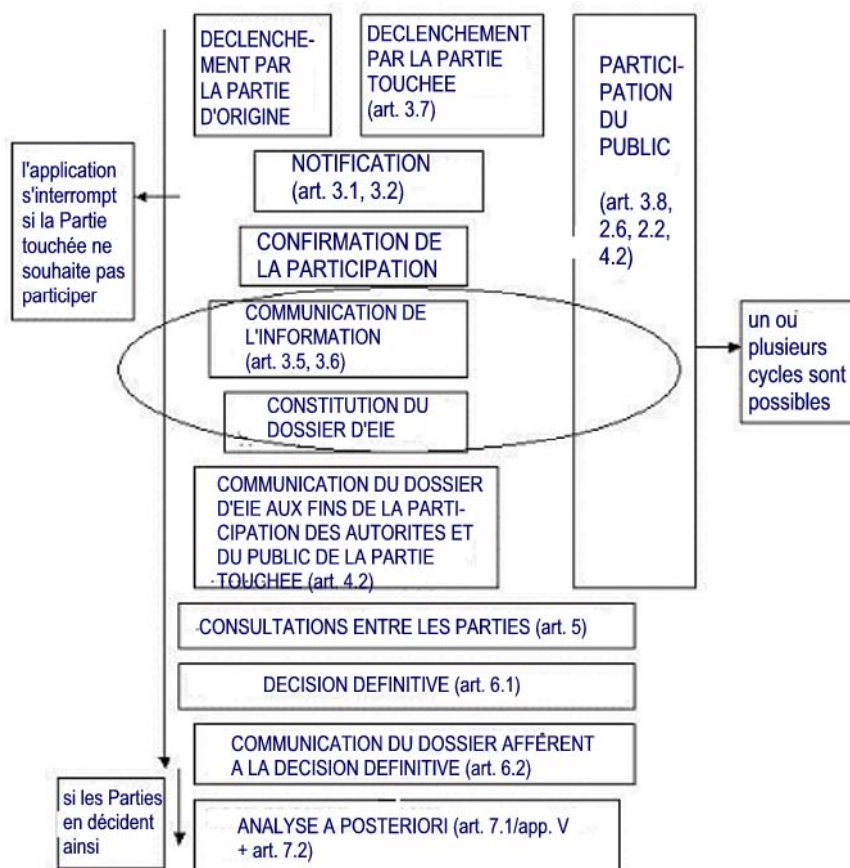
DECLENCHEMENT PAR LA PARTIE D'ORIGINE

DECLENCHEMENT PAR LA PARTIE TOUCHEE (art. 3.7)

PARTICIPATION DU PUBLIC

(art. 3.8, 2.6, 2.2, 4.2)

l'application s'interrompt si la Partie touchée ne souhaite pas participer

NOTIFICATION (art. 3.1, 3.2)

CONFIRMATION DE LA PARTICIPATION

COMMUNICATION DE L'INFORMATION (art. 3.5, 3.6)

un ou plusieurs cycles sont possibles

CONSTITUTION DU DOSSIER D'EIE

COMMUNICATION DU DOSSIER D'EIE AUX FINS DE LA PARTICIPATION DES AUTORITES ET DU PUBLIC DE LA PARTIE TOUCHEE (art. 4.2)

CONSULTATIONS ENTRE LES PARTIES (art. 5)

DECISION DEFINITIVE (art. 6.1)

COMMUNICATION DU DOSSIER AFFERENT A LA DECISION DEFINITIVE (art. 6.2)

si les Parties en décident ainsi

ANALYSE A POSTERIORI (art. 7.1/app. V + art. 7.2)